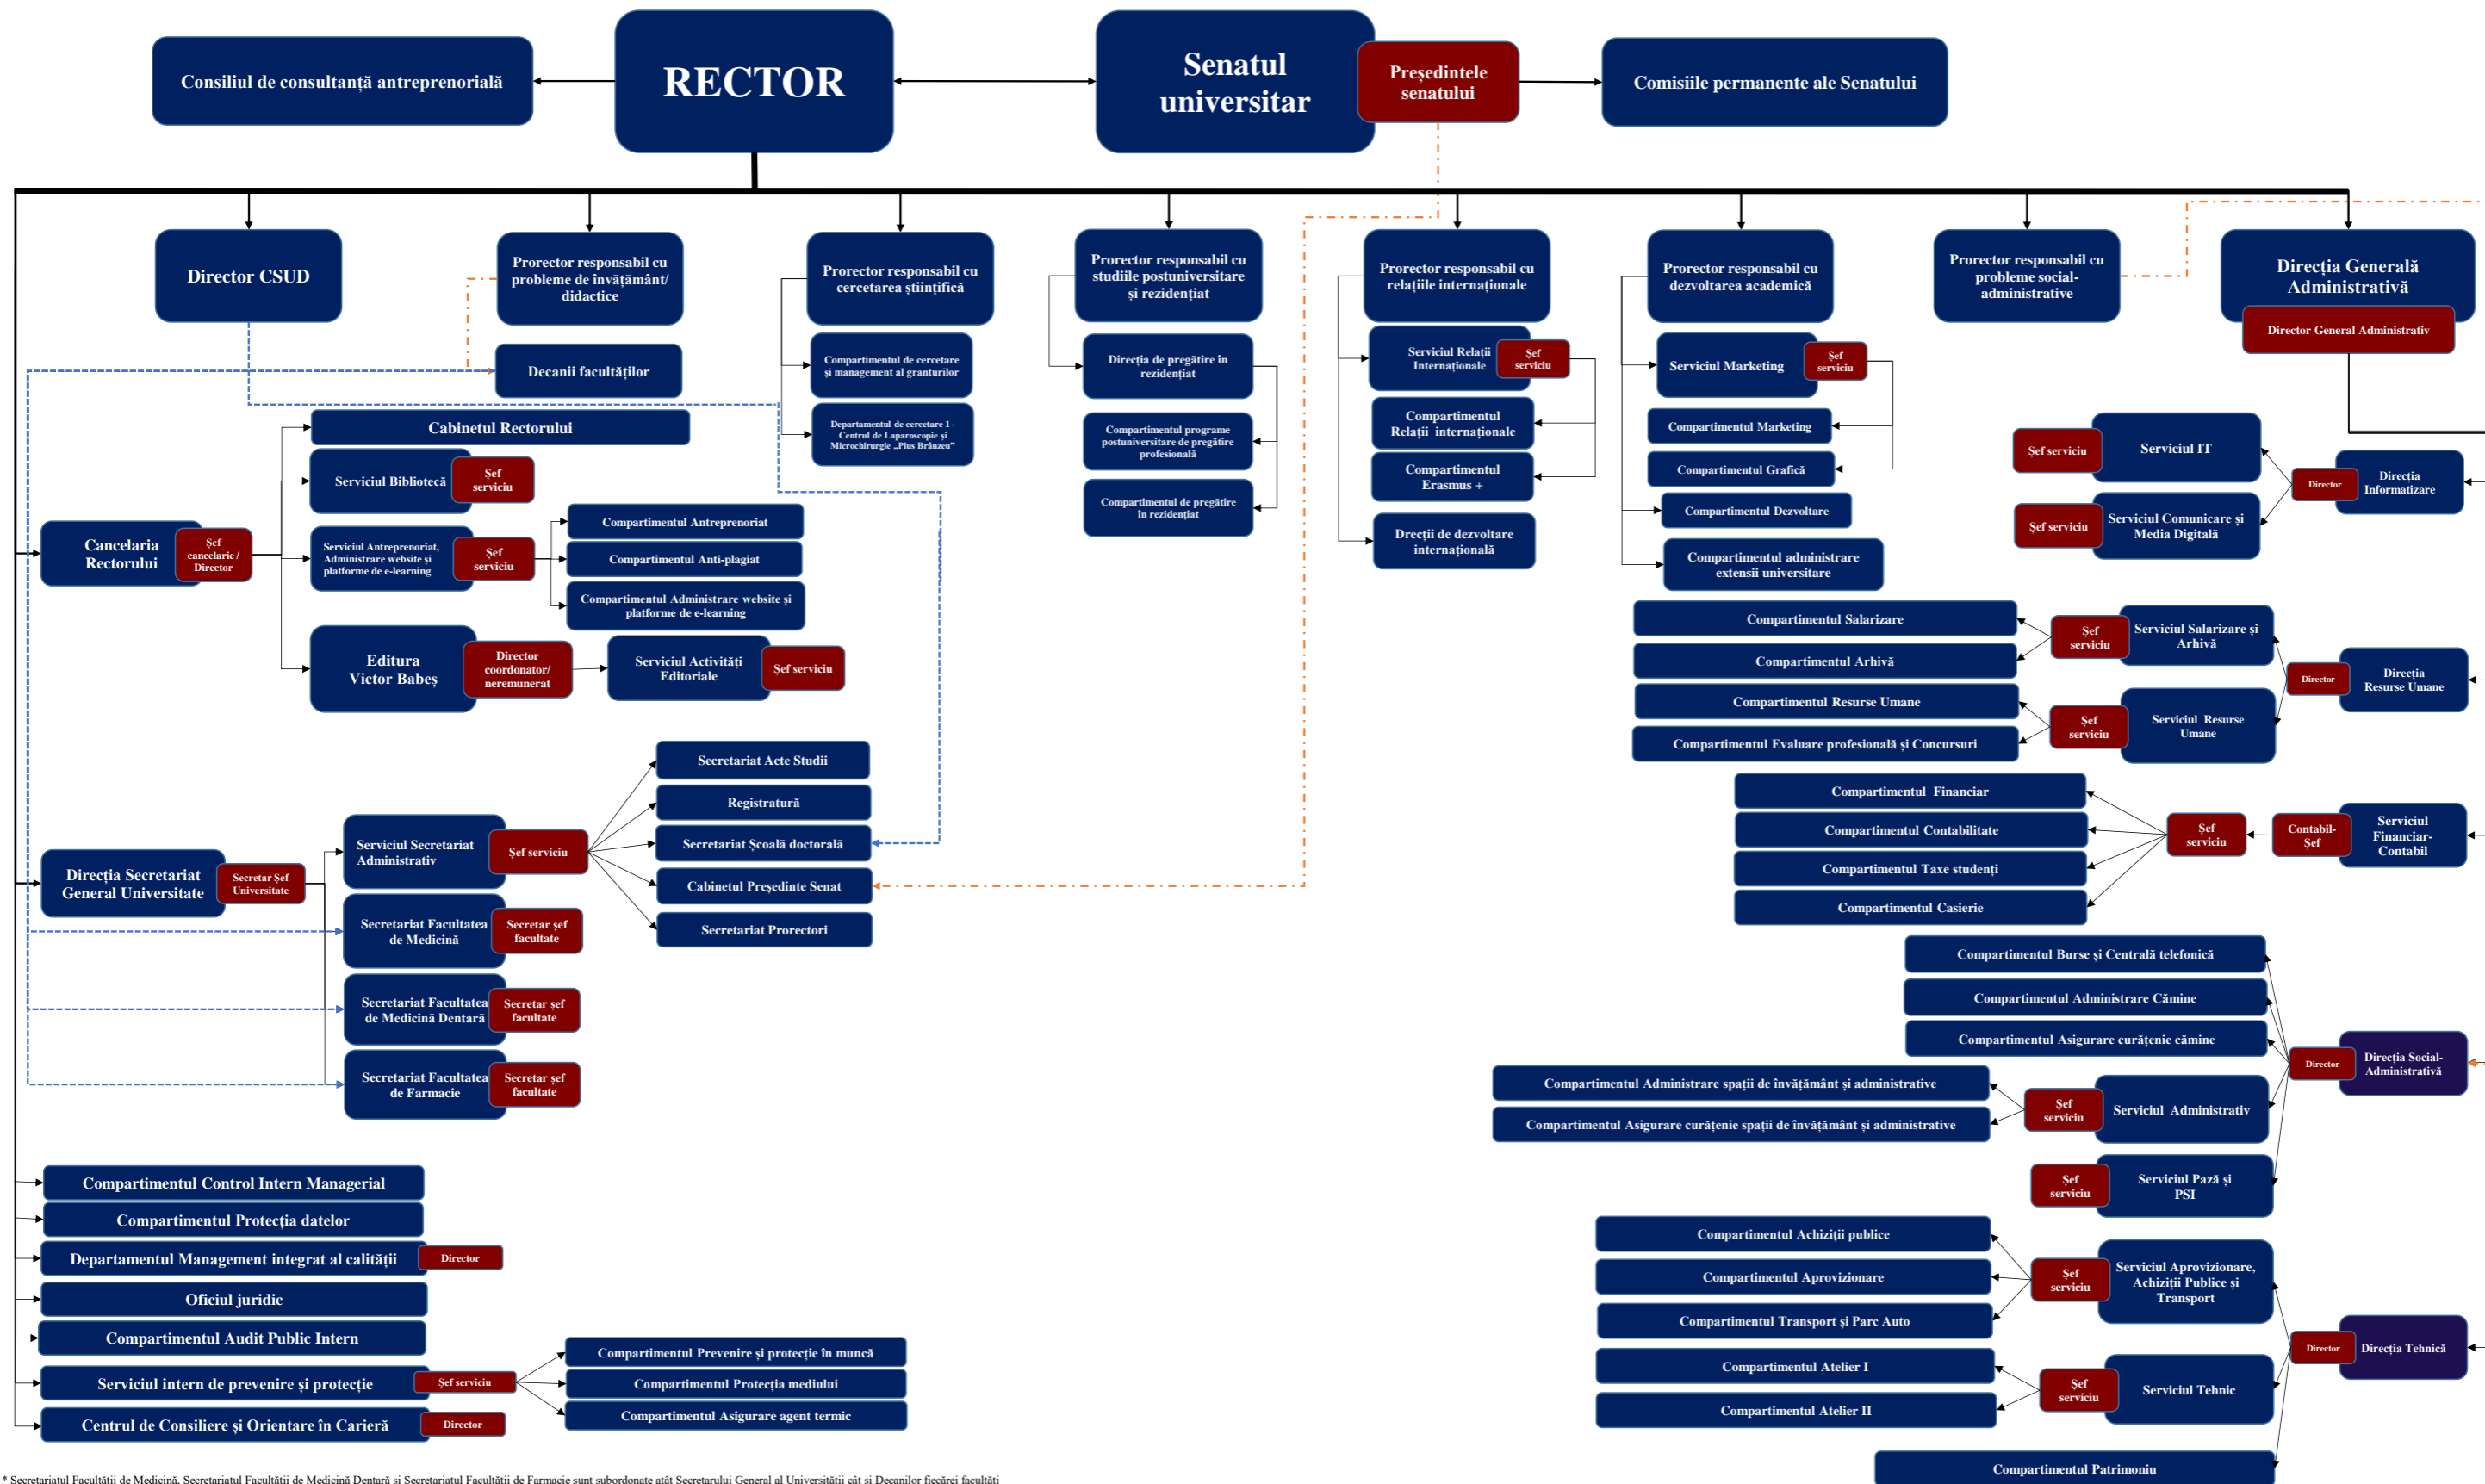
Consiliul de consultanță antreprenorială

RECTOR

Senatul universitar

Președintele senatului

Comisiile permanente ale Senatului

Director CSUD

Prorector responsabil cu probleme de învățământ/ didactice

Decanii facultăților

Prorector responsabil cu cercetarea științifică

Compartimentul de cercetare și management al granturilor

Departamentul de cercetare I - Centrul de Laparoscopie și Microchirurgie „Pius Brânzeu"

Prorector responsabil cu studiile postuniversitare și rezidențiat

Direcția de pregătire în rezidențiat

Compartimentul programe postuniversitare de pregătire profesională

Compartimentul de pregătire în rezidențiat

Prorector responsabil cu relațiile internaționale

Serviciul Relații Internaționale

Șef serviciu

Compartimentul Relații internaționale

Compartimentul Erasmus +

Drecții de dezvoltare internațională

Prorector responsabil cu dezvoltarea academică

Serviciul Marketing

Șef serviciu

Compartimentul Marketing

Compartimentul Grafică

Compartimentul Dezvoltare

Compartimentul administrare extensii universitare

Prorector responsabil cu probleme social-administrative

Direcția Generală Administrativă

Director General Administrativ

Cabinetul Rectorului

Serviciul Bibliotecă

Șef serviciu

Cancelaria Rectorului

Șef cancelarie / Director

Serviciul Antreprenoriat, Administrare website și platforme de e-learning

Șef serviciu

Compartimentul Antreprenoriat

Compartimentul Anti-plagiat

Compartimentul Administrare website și platforme de e-learning

Editura Victor Babeș

Director coordonator/ neremunerat

Serviciul Activități Editoriale

Șef serviciu

Șef serviciu

Serviciul IT

Director

Direcția Informatizare

Șef serviciu

Serviciul Comunicare și Media Digitală

Compartimentul Salarizare

Compartimentul Arhivă

Compartimentul Resurse Umane

Compartimentul Evaluare profesională și Concursuri

Șef serviciu

Serviciul Salarizare și Arhivă

Director

Direcția Resurse Umane

Șef serviciu

Serviciul Resurse Umane

Secretariat Acte Studii

Registratură

Secretariat Școală doctorală

Cabinetul Președinte Senat

Secretariat Prorectori

Serviciul Secretariat Administrativ

Șef serviciu

Direcția Secretariat General Universitate

Secretar Șef Universitate

Secretariat Facultatea de Medicină

Secretar șef facultate

Secretariat Facultatea de Medicină Dentară

Secretar șef facultate

Secretariat Facultatea de Farmacie

Secretar șef facultate

Compartimentul Financiar

Compartimentul Contabilitate

Compartimentul Taxe studenți

Compartimentul Casierie

Șef serviciu

Contabil-Șef

Serviciul Financiar-Contabil

Compartimentul Burse și Centrală telefonică

Compartimentul Administrare Cămine

Compartimentul Asigurare curățenie cămine

Director

Direcția Social-Administrativă

Compartimentul Administrare spații de învățământ și administrative

Compartimentul Asigurare curățenie spații de învățământ și administrative

Șef serviciu

Serviciul Administrativ

Șef serviciu

Serviciul Pază și PSI

Compartimentul Control Intern Managerial

Compartimentul Protecția datelor

Departamentul Management integrat al calității

Director

Oficiul juridic

Compartimentul Audit Public Intern

Serviciul intern de prevenire și protecție

Șef serviciu

Compartimentul Prevenire și protecție în muncă

Compartimentul Protecția mediului

Compartimentul Asigurare agent termic

Centrul de Consiliere și Orientare în Carieră

Director

Compartimentul Achiziții publice

Compartimentul Aprovizionare

Compartimentul Transport și Parc Auto

Șef serviciu

Serviciul Aprovizionare, Achiziții Publice și Transport

Director

Direcția Tehnică

Compartimentul Atelier I

Compartimentul Atelier II

Șef serviciu

Serviciul Tehnic

Compartimentul Patrimoniu

* Secretariatul Facultății de Medicină, Secretariatul Facultății de Medicină Dentară și Secretariatul Facultății de Farmacie sunt subordonate atât Secretarului General al Universității cât și Decanilor fiecărei facultăți